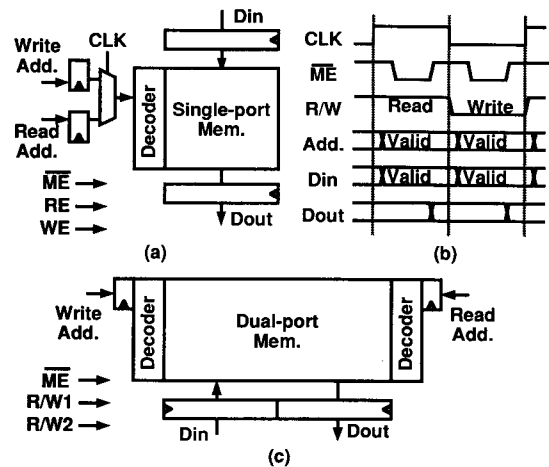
Din
Write Add.
CLK
Read Add.
Decoder
Single-port Mem.
$\overline{ME}$
RE
WE
Dout
(a)

CLK
$\overline{ME}$
R/W
Read
Write
Add.
Valid
Valid
Din
Valid
Valid
Dout
(b)

Write Add.
Decoder
Dual-port Mem.
Decoder
Read Add.
$\overline{ME}$
R/W1
R/W2
Din
Dout
(c)